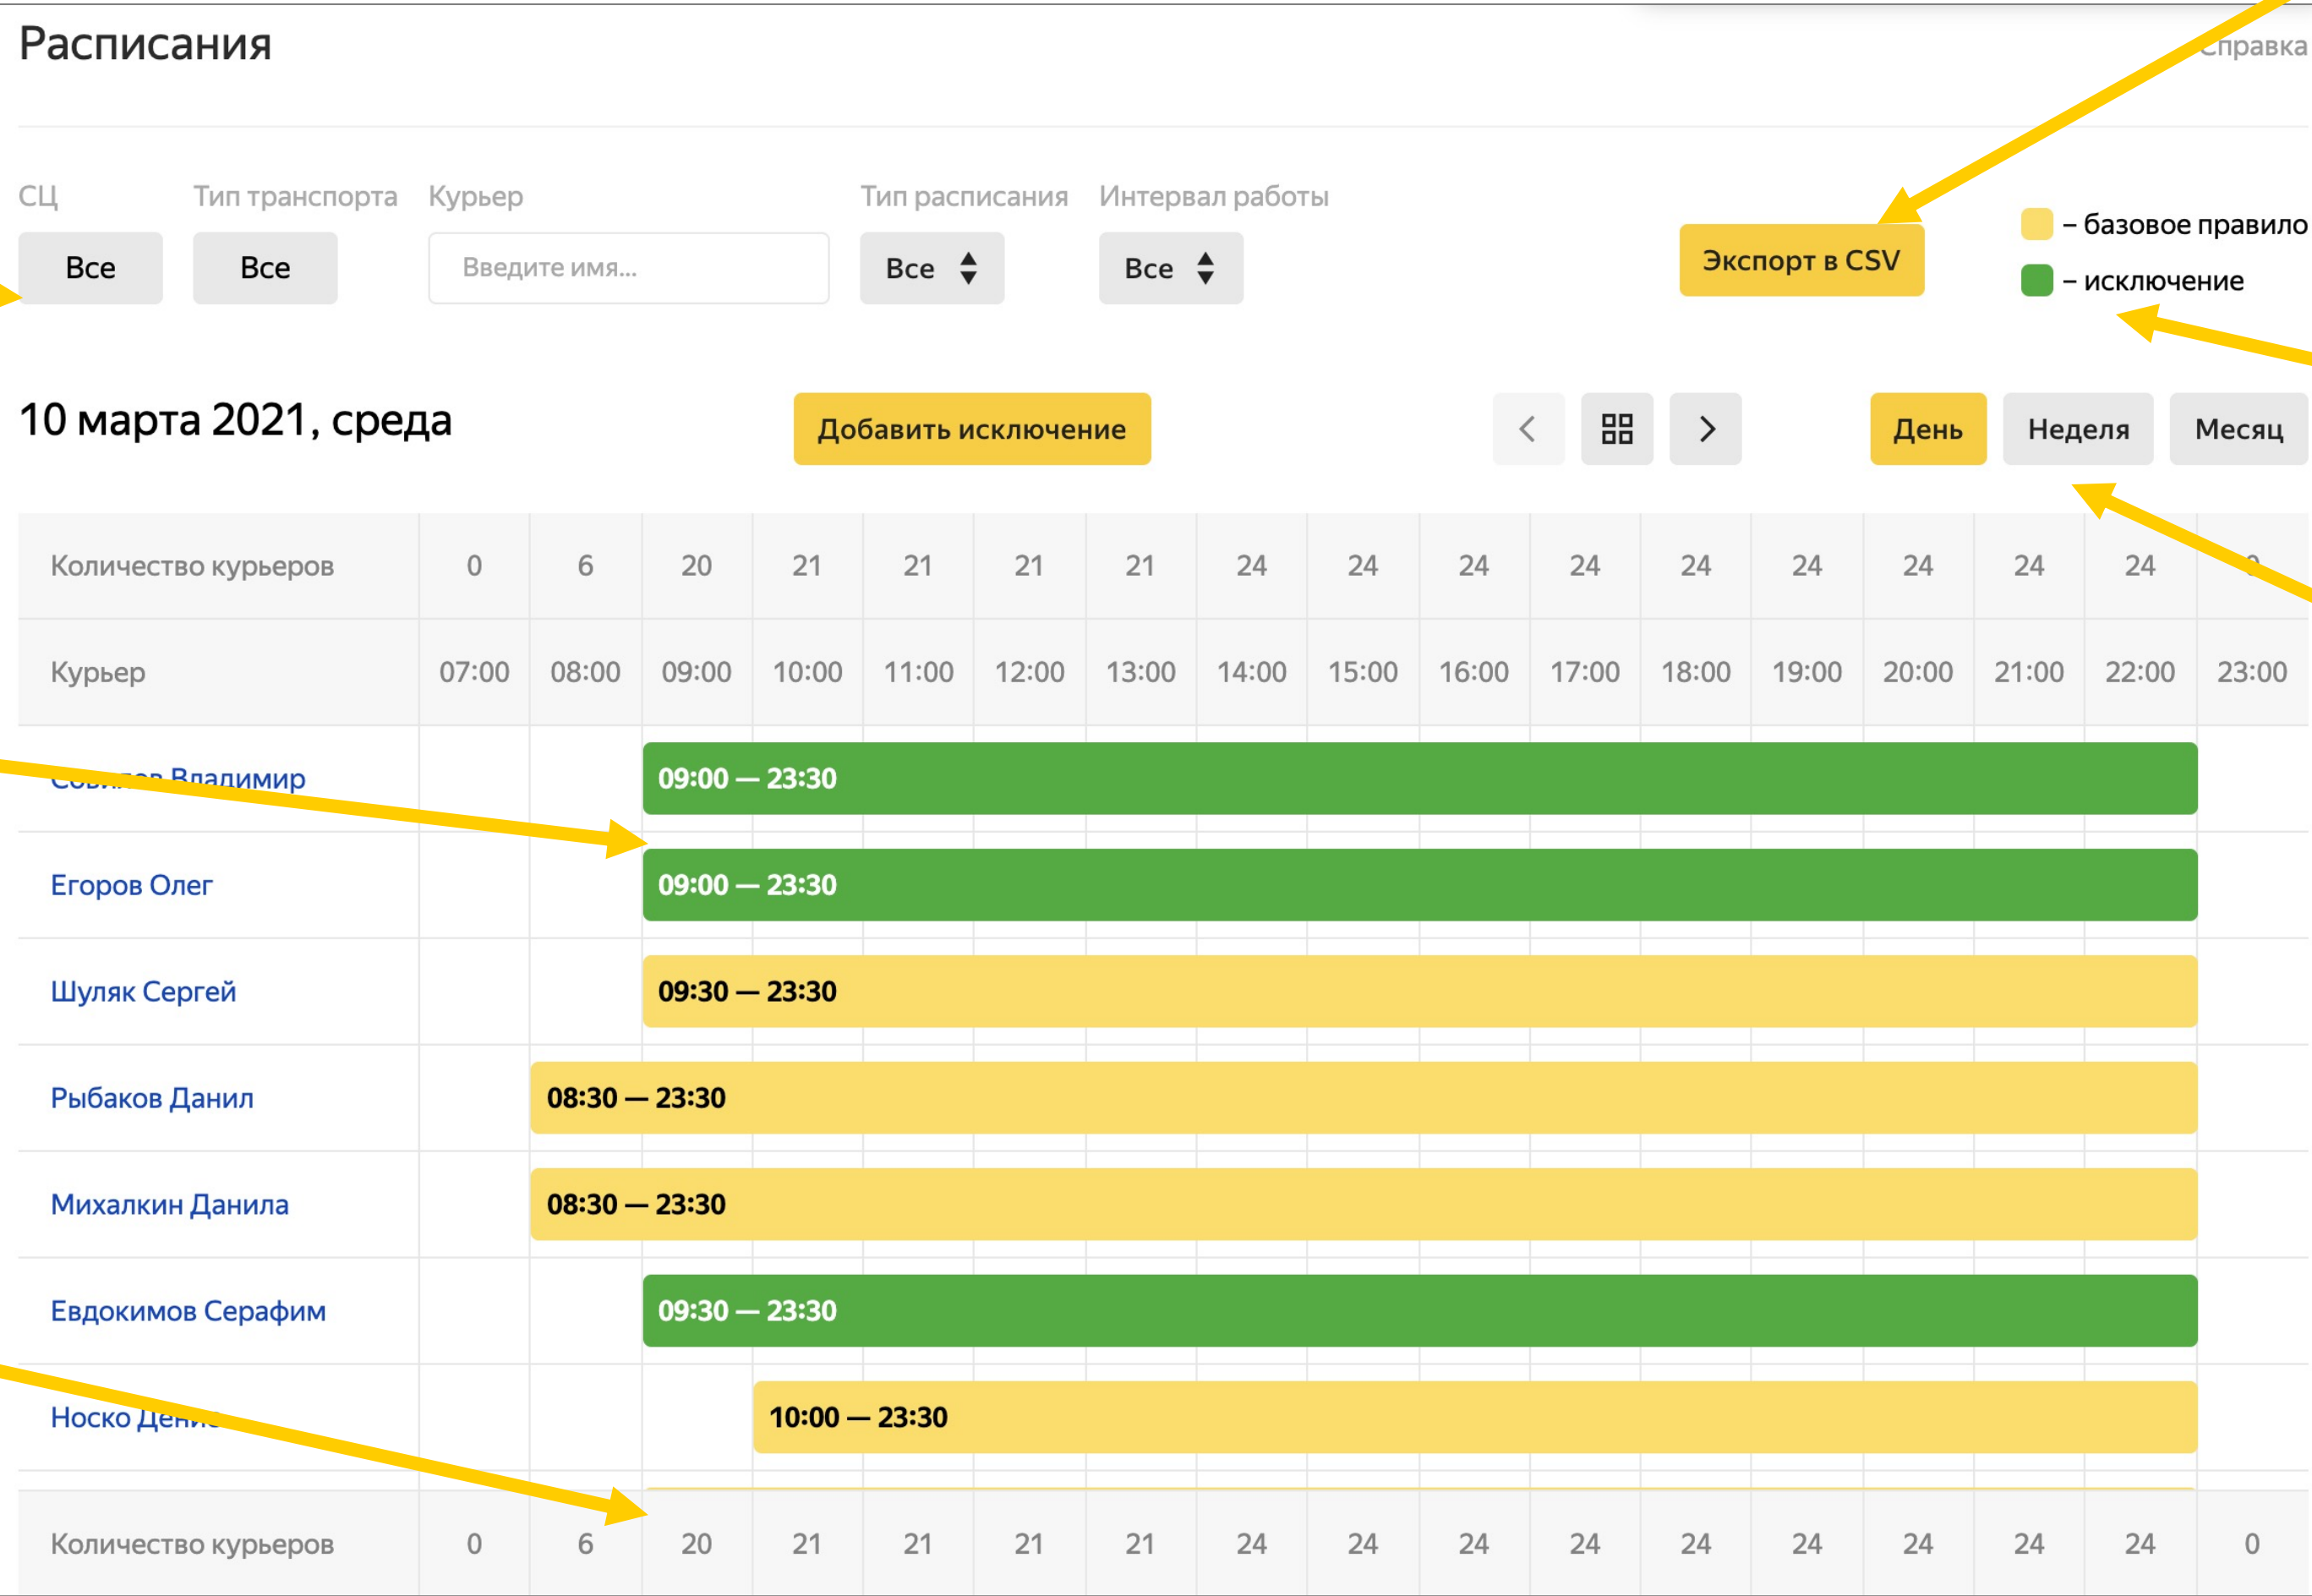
Расписания

Справка

СЦ
Все

Тип транспорта
Все

Курьер
Введите имя...

Тип расписания
Все

Интервал работы
Все

Экспорт в CSV

– базовое правило
– исключение

10 марта 2021, среда

Добавить исключение

День Неделя Месяц

| Количество курьеров | 0 | 6 | 20 | 21 | 21 | 21 | 21 | 24 | 24 | 24 | 24 | 24 | 24 | 24 | 24 | 24 | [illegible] |
|---|---|---|---|---|---|---|---|---|---|---|---|---|---|---|---|---|---|
| Курьер | 07:00 | 08:00 | 09:00 | 10:00 | 11:00 | 12:00 | 13:00 | 14:00 | 15:00 | 16:00 | 17:00 | 18:00 | 19:00 | 20:00 | 21:00 | 22:00 | 23:00 |

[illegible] Владимир 09:00 — 23:30
Егоров Олег 09:00 — 23:30
Шуляк Сергей 09:30 — 23:30
Рыбаков Данил 08:30 — 23:30
Михалкин Данила 08:30 — 23:30
Евдокимов Серафим 09:30 — 23:30
Носко Ден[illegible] 10:00 — 23:30

| Количество курьеров | 0 | 6 | 20 | 21 | 21 | 21 | 21 | 24 | 24 | 24 | 24 | 24 | 24 | 24 | 24 | 24 | 0 |
|---|---|---|---|---|---|---|---|---|---|---|---|---|---|---|---|---|---|